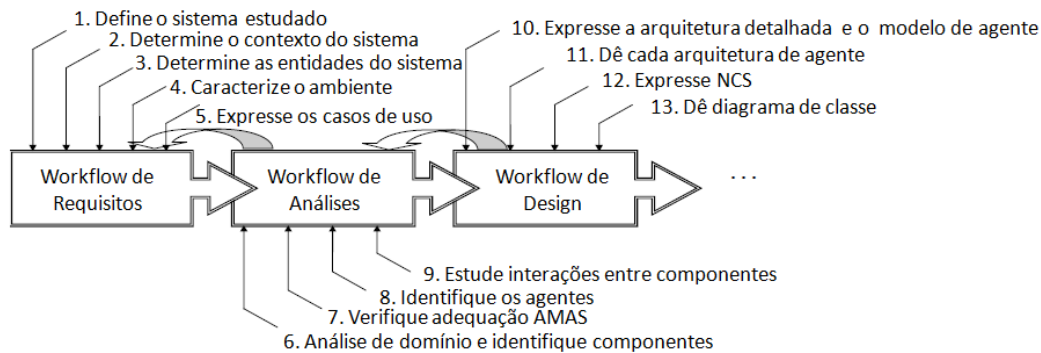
1. Define o sistema estudado
2. Determine o contexto do sistema
3. Determine as entidades do sistema
4. Caracterize o ambiente
5. Expresse os casos de uso

10. Expresse a arquitetura detalhada e o modelo de agente
11. Dê cada arquitetura de agente
12. Expresse NCS
13. Dê diagrama de classe

Workflow de Requisitos

Workflow de Análises

Workflow de Design

. . .

9. Estude interações entre componentes
8. Identifique os agentes
7. Verifique adequação AMAS
6. Análise de domínio e identifique componentes